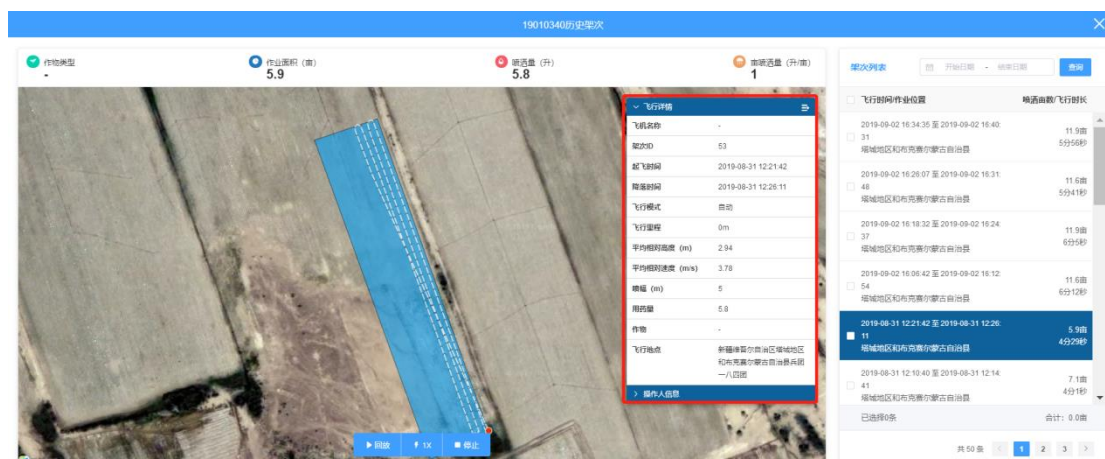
19010340历史架次

作物类型
-

作业面积（亩）
5.9

喷洒量（升）
5.8

亩喷洒量（升/亩）
1

飞行详情

| 飞机名称 | - |
|---|---|
| 架次ID | 53 |
| 起飞时间 | 2019-08-31 12:21:42 |
| 降落时间 | 2019-08-31 12:26:11 |
| 飞行模式 | 自动 |
| 飞行里程 | 0m |
| 平均相对高度（m） | 2.94 |
| 平均相对速度（m/s） | 3.78 |
| 喷幅（m） | 5 |
| 用药量 | 5.8 |
| 作物 | - |
| 飞行地点 | 新疆维吾尔自治区塔城地区和布克赛尔蒙古自治县兵团一八四团 |

操作人信息

回放 1X 停止

架次列表 开始日期 - 结束日期 查询

飞行时间/作业位置 喷洒面积/飞行时长

2019-09-02 16:34:35 至 2019-09-02 16:40:31 塔城地区和布克赛尔蒙古自治县 11.9亩 5分56秒

2019-09-02 16:26:07 至 2019-09-02 16:31:48 塔城地区和布克赛尔蒙古自治县 11.6亩 5分41秒

2019-09-02 16:18:32 至 2019-09-02 16:24:37 塔城地区和布克赛尔蒙古自治县 11.9亩 6分5秒

2019-09-02 16:06:42 至 2019-09-02 16:12:54 塔城地区和布克赛尔蒙古自治县 11.6亩 6分12秒

2019-08-31 12:21:42 至 2019-08-31 12:26:11 塔城地区和布克赛尔蒙古自治县 5.9亩 4分29秒

2019-08-31 12:10:40 至 2019-08-31 12:14:41 塔城地区和布克赛尔蒙古自治县 7.1亩 4分1秒

已选择0条 合计：0.0亩

共50条 1 2 3